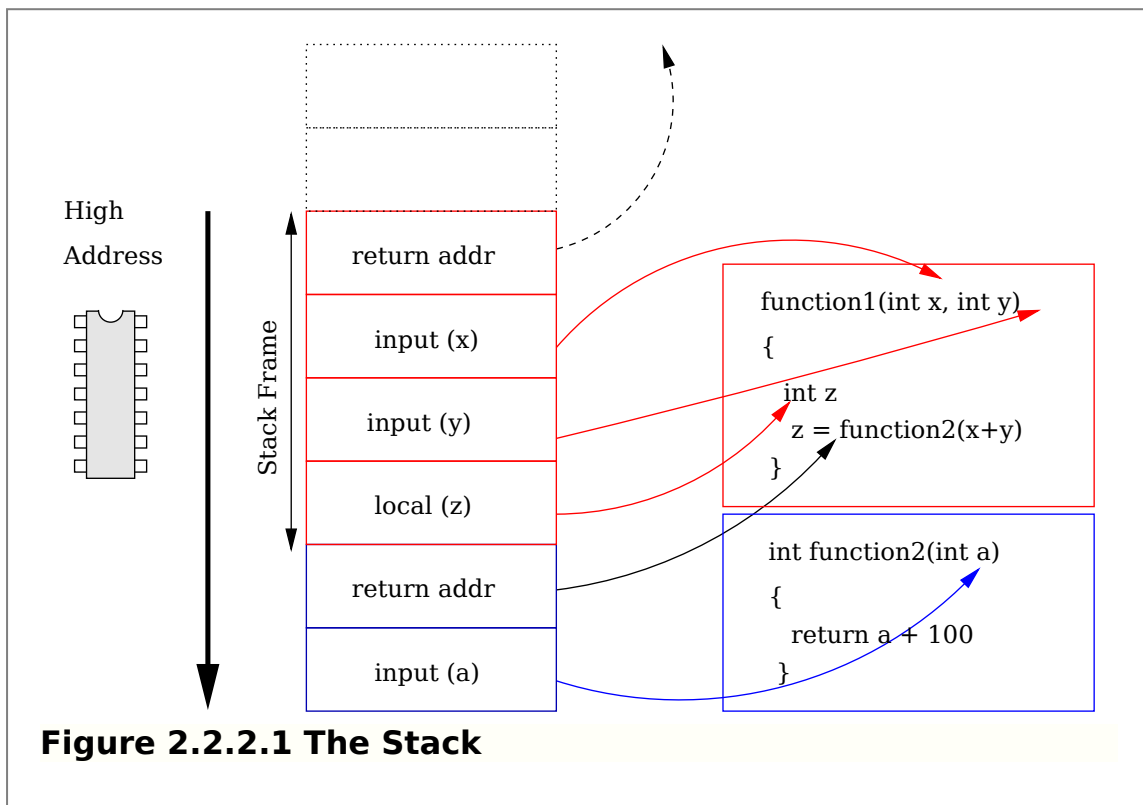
High

Address

Stack Frame

return addr

input (x)

input (y)

local (z)

return addr

input (a)

function1(int x, int y)

{

int z

z = function2(x+y)

}

int function2(int a)

{

return a + 100

}

Figure 2.2.2.1 The Stack